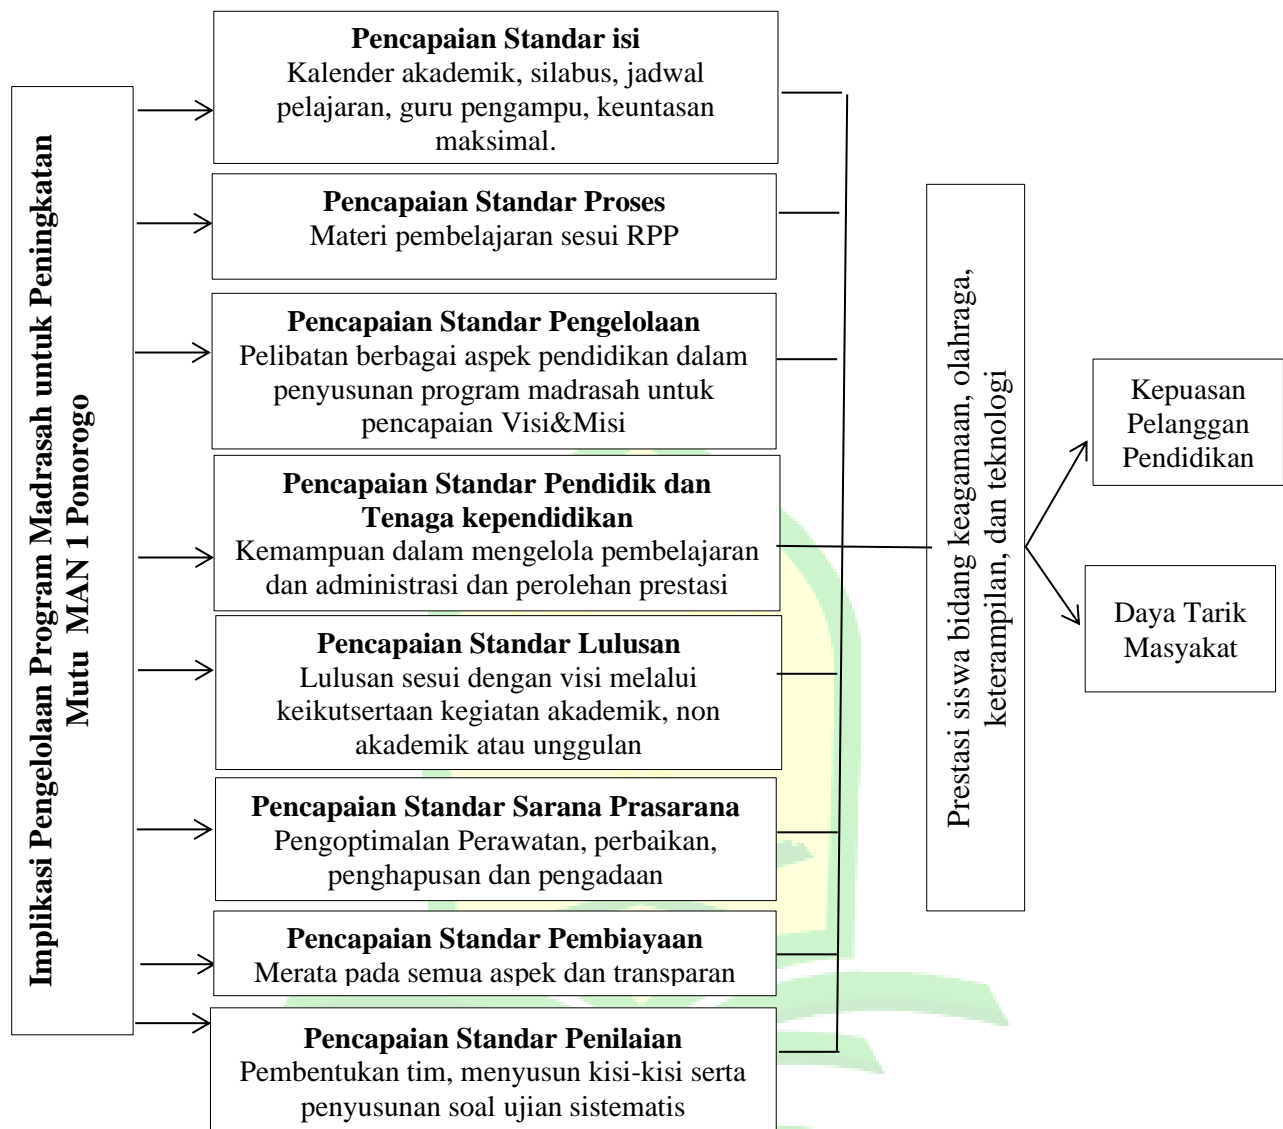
Implikasi Pengelolaan Program Madrasah untuk Peningkatan Mutu MAN 1 Ponorogo

Pencapaian Standar isi
Kalender akademik, silabus, jadwal pelajaran, guru pengampu, keuntasan maksimal.

Pencapaian Standar Proses
Materi pembelajaran sesui RPP

Pencapaian Standar Pengelolaan
Pelibatan berbagai aspek pendidikan dalam penyusunan program madrasah untuk pencapaian Visi&Misi

Pencapaian Standar Pendidik dan Tenaga kependidikan
Kemampuan dalam mengelola pembelajaran dan administrasi dan perolehan prestasi

Pencapaian Standar Lulusan
Lulusan sesui dengan visi melalui keikutsertaan kegiatan akademik, non akademik atau unggulan

Pencapaian Standar Sarana Prasarana
Pengoptimalan Perawatan, perbaikan, penghapusan dan pengadaan

Pencapaian Standar Pembiayaan
Merata pada semua aspek dan transparan

Pencapaian Standar Penilaian
Pembentukan tim, menyusun kisi-kisi serta penyusunan soal ujian sistematis

Prestasi siswa bidang keagamaan, olahraga, keterampilan, dan teknologi

Kepuasan Pelanggan Pendidikan

Daya Tarik Masyakat